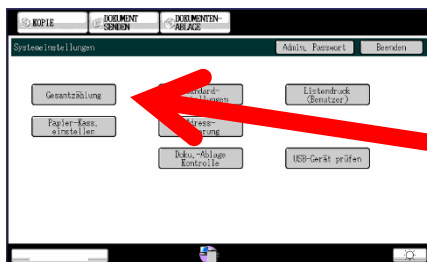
KOPIE
DOKUMENT SENDEN
DOKUMENTEN-ABLAGE
Systemeinstellungen
Admin. Passwort
Beenden
Gesamtzählung
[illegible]ndard-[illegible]llungen
Listendruck (Benutzer)
Papier-Kass. einstellen
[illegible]dress-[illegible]rung
Doku.-Ablage Kontrolle
USB-Gerät prüfen